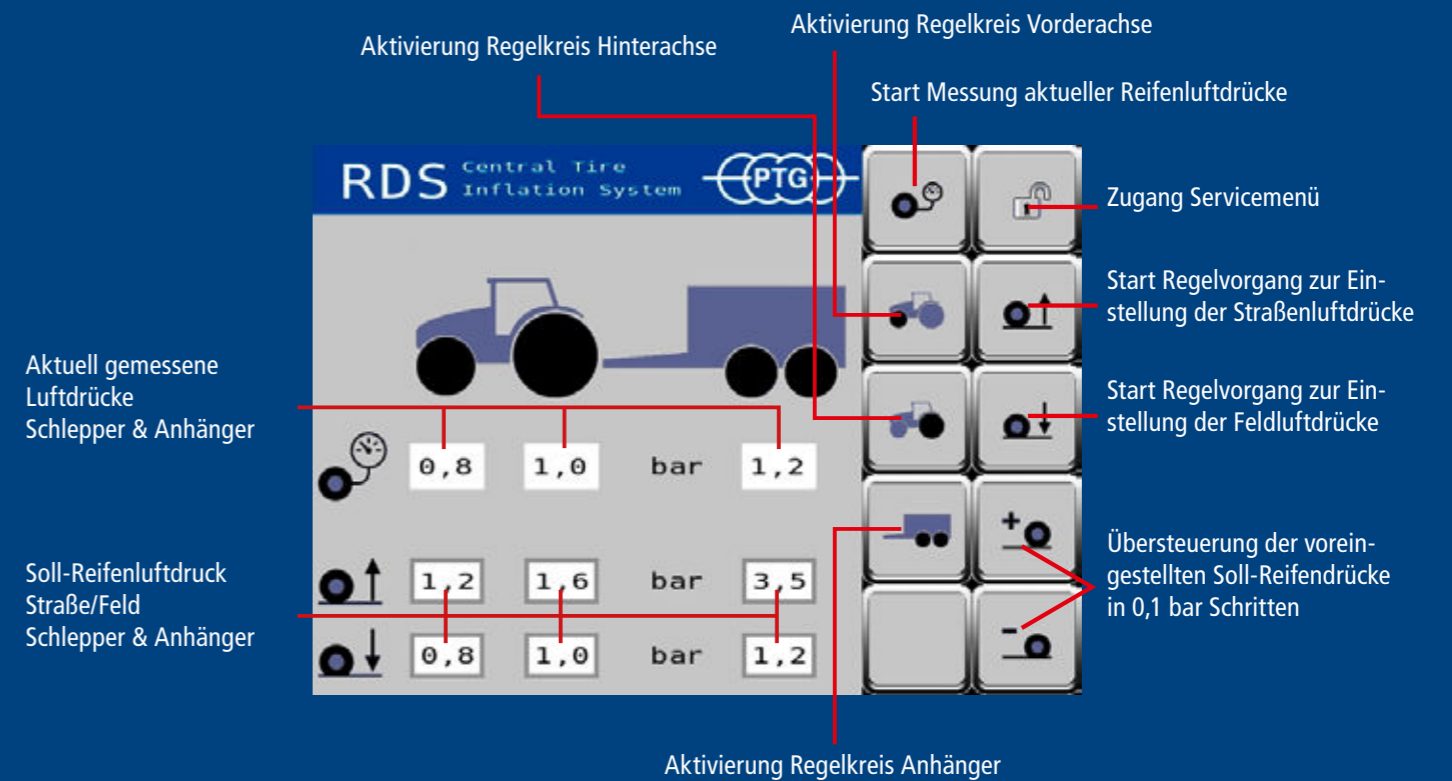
Aktivierung Regelkreis Vorderachse

Aktivierung Regelkreis Hinterachse

Start Messung aktueller Reifenluftdrücke

RDS Central Tire Inflation System PTG

Zugang Servicemenü

Start Regelvorgang zur Einstellung der Straßenluftdrücke

Aktuell gemessene Luftdrücke Schlepper & Anhänger

Start Regelvorgang zur Einstellung der Feldluftdrücke

0,8 1,0 bar 1,2

Soll-Reifenluftdruck Straße/Feld Schlepper & Anhänger

1,2 1,6 bar 3,5

0,8 1,0 bar 1,2

Übersteuerung der voreingestellten Soll-Reifendrücke in 0,1 bar Schritten

Aktivierung Regelkreis Anhänger